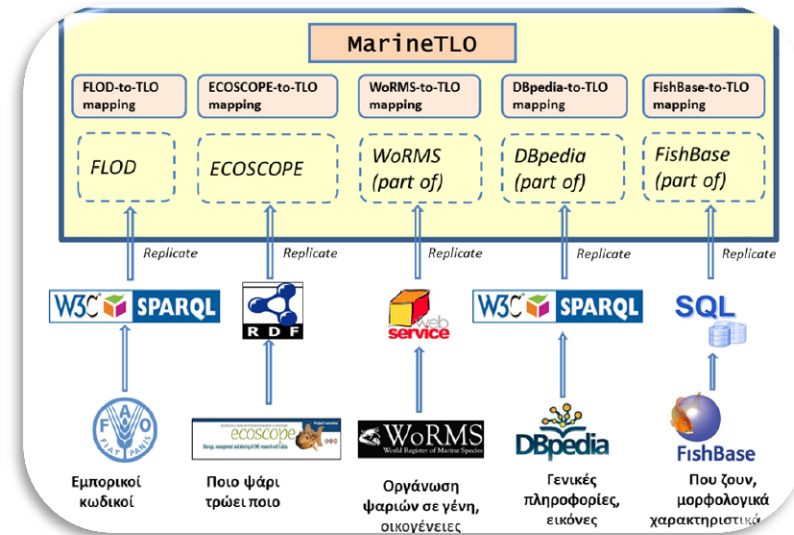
MarineTLO

FLOD-to-TLO mapping

ECOSCOPE-to-TLO mapping

WoRMS-to-TLO mapping

DBpedia-to-TLO mapping

FishBase-to-TLO mapping

FLOD

ECOSCOPE

WoRMS (part of)

DBpedia (part of)

FishBase (part of)

Replicate

Replicate

Replicate

Replicate

Replicate

W3C SPARQL

RDF

web service

W3C SPARQL

SQL

FAO FIAT PANIS

ecoscope

WoRMS World Register of Marine Species

DBpedia

FishBase

Εμπορικοί κωδικοί

Ποιο ψάρι τρώει ποιο

Οργάνωση ψαριών σε γένη, οικογένειες

Γενικές πληροφορίες, εικόνες

Που ζουν, μορφολογικά χαρακτηριστικά